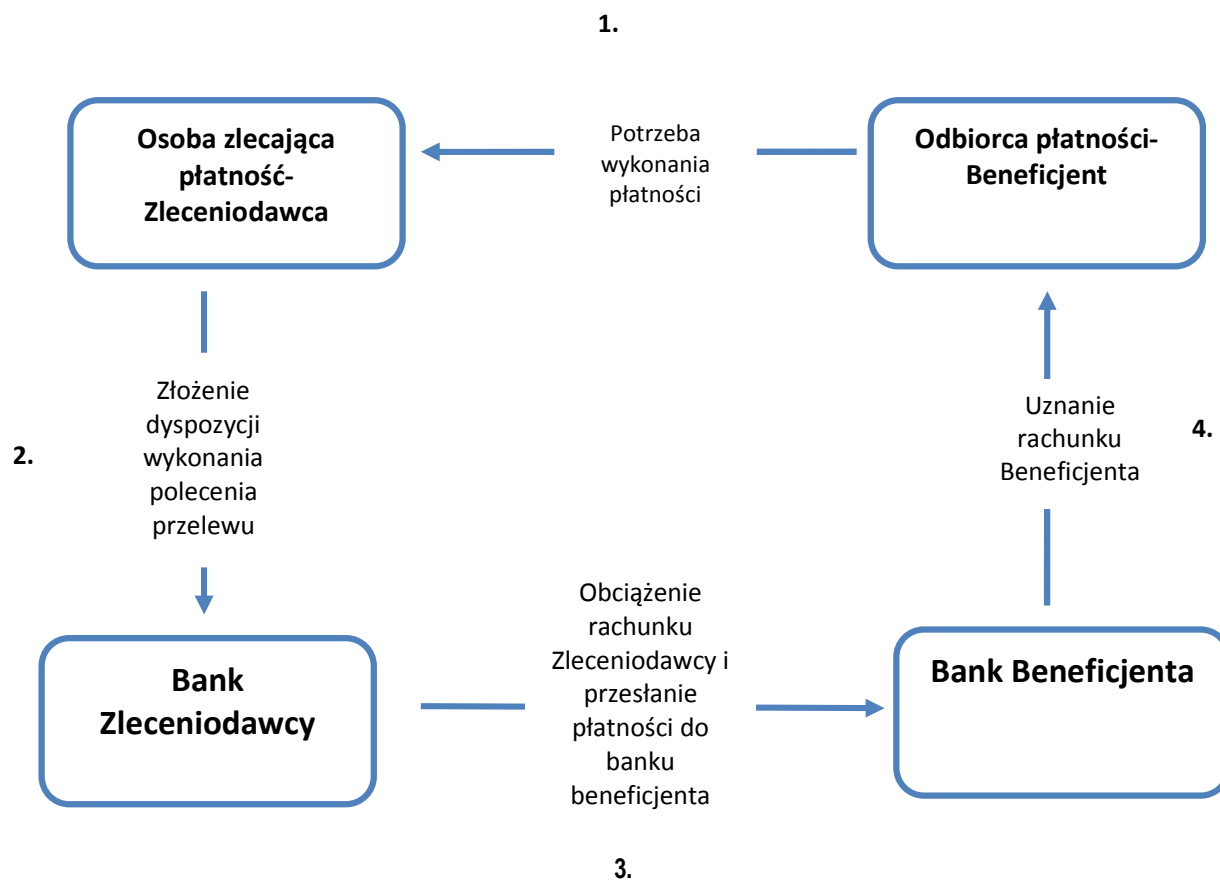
1.

Osoba zlecająca płatność-Zleceniodawca

Potrzeba wykonania płatności

Odbiorca płatności-Beneficjent

2.

Złożenie dyspozycji wykonania polecenia przelewu

Uznanie rachunku Beneficjenta

4.

Bank Zleceniodawcy

Obciążenie rachunku Zleceniodawcy i przesłanie płatności do banku beneficjenta

Bank Beneficjenta

3.